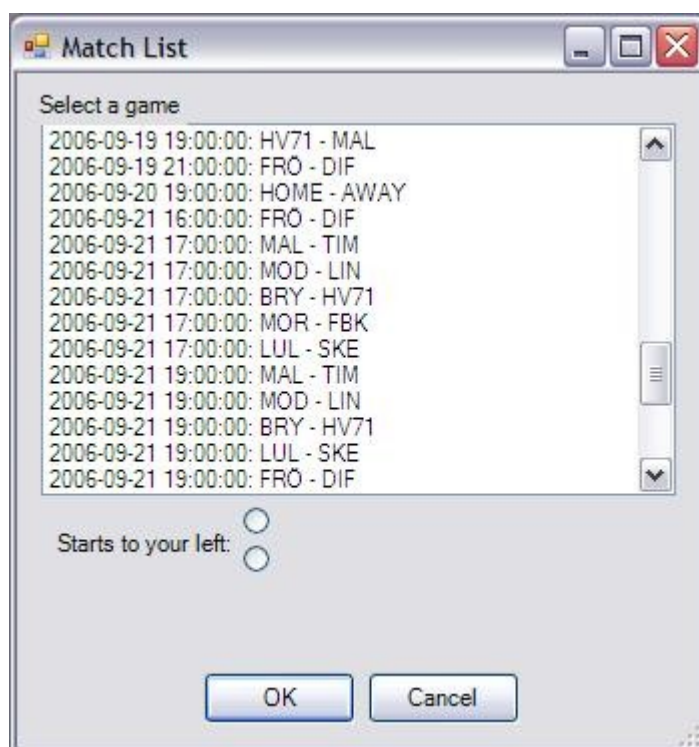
Match List

Select a game

2006-09-19 19:00:00: HV71 - MAL
2006-09-19 21:00:00: FRÖ - DIF
2006-09-20 19:00:00: HOME - AWAY
2006-09-21 16:00:00: FRÖ - DIF
2006-09-21 17:00:00: MAL - TIM
2006-09-21 17:00:00: MOD - LIN
2006-09-21 17:00:00: BRY - HV71
2006-09-21 17:00:00: MOR - FBK
2006-09-21 17:00:00: LUL - SKE
2006-09-21 19:00:00: MAL - TIM
2006-09-21 19:00:00: MOD - LIN
2006-09-21 19:00:00: BRY - HV71
2006-09-21 19:00:00: LUL - SKE
2006-09-21 19:00:00: FRÖ - DIF

Starts to your left:

OK
Cancel